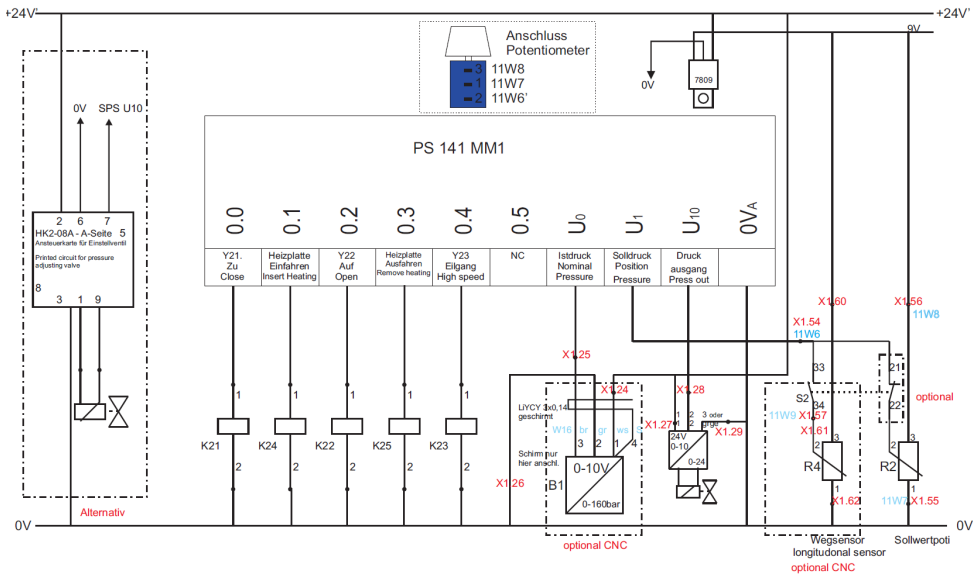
+24V

+24V'

9V

Anschluss Potentiometer

3 11W8
1 11W7
2 11W6'

0V

7809

0V SPS U10

2 6 7
HK2-08A - A-Seite 5
Ansteuerkarte für Einstellventil

Printed circuit for pressure adjusting valve

8
3 1 9

Alternativ

PS 141 MM1

| 0.0 | 0.1 | 0.2 | 0.3 | 0.4 | 0.5 | $U_0$ | $U_1$ | $U_{10}$ | $0V_A$ |
|---|---|---|---|---|---|---|---|---|---|
| Y21. Zu Close | Heizplatte Einfahren Insert Heating | Y22 Auf Open | Heizplatte Ausfahren Remove heating | Y23 Eilgang High speed | NC | Istdruck Nominal Pressure | Solldruck Position Pressure | Druck ausgang Press out | |

1 1 1 1 1
K21 K24 K22 K25 K23
2 2 2 2 2

X1.25

X1.24

LiYCY 3x0,14 geschirmt

W16 br gr ws

3 2 1 4

Schirm nur hier anschl.

0-10V

B1

0-160bar

X1.26

optional CNC

X1.27

X1.28

1 2 2
M
24V
0-10
0-24

3 oder
grge

X1.29

X1.60

X1.54
11W6

33

S2 34
11W9 X1.57

X1.61

3
2
R4
1

X1.62

Wegsensor
longitudonal sensor
optional CNC

X1.56
11W8

21
22

optional

3
2
R2
1

11W7 X1.55

Sollwertpoti

0V

0V